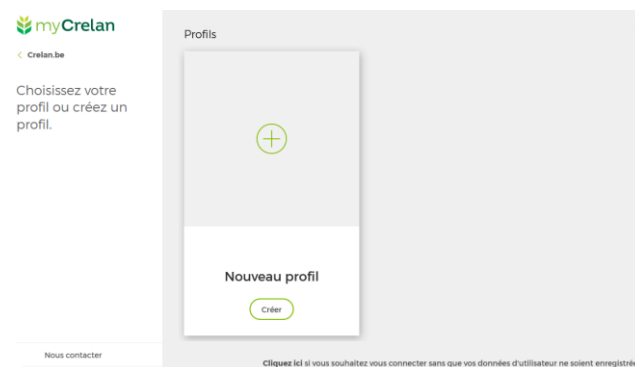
myCrelan

< Crelan.be

Choisissez votre profil ou créez un profil.

Nous contacter

Profils

Nouveau profil

Créer

Cliquez ici si vous souhaitez vous connecter sans que vos données d'utilisateur ne soient enregistré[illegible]